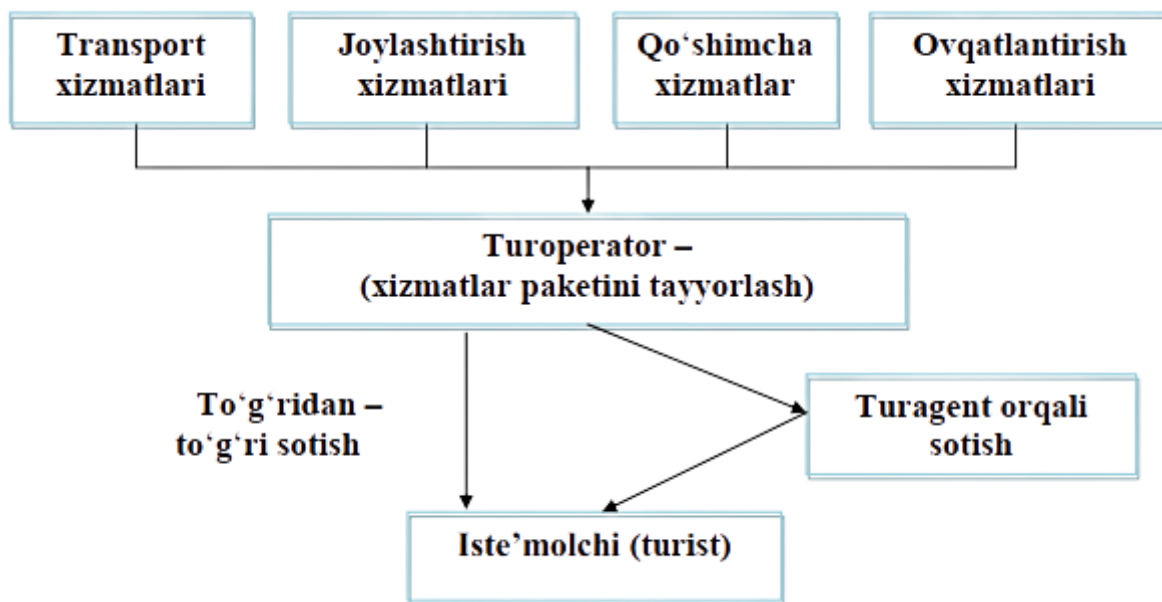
Transport xizmatlari

Joylashtirish xizmatlari

Qo‘shimcha xizmatlar

Ovqatlantirish xizmatlari

Turoperator – (xizmatlar paketini tayyorlash)

To‘g‘ridan – to‘g‘ri sotish

Turagent orqali sotish

Iste’molchi (turist)